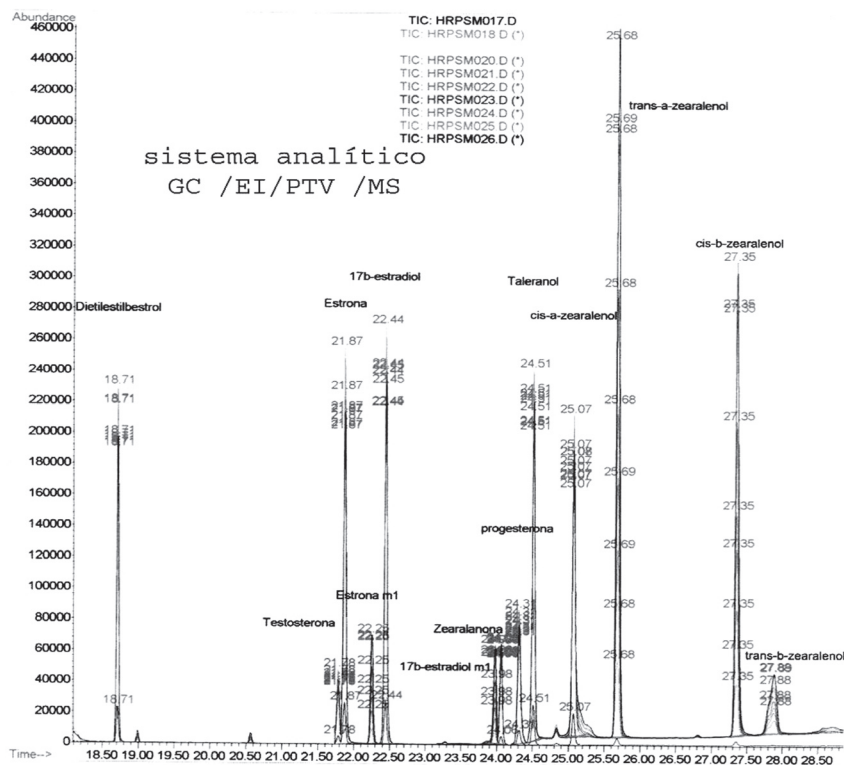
Abundance

TIC: HRPSM017.D
TIC: HRPSM018.D (*)
TIC: HRPSM020.D (*)
TIC: HRPSM021.D (*)
TIC: HRPSM022.D (*)
TIC: HRPSM023.D (*)
TIC: HRPSM024.D (*)
TIC: HRPSM025.D (*)
TIC: HRPSM026.D (*)

sistema analítico
GC /EI/PTV /MS

460000
440000
420000
400000
380000
360000
340000
320000
300000
280000
260000
240000
220000
200000
180000
160000
140000
120000
100000
80000
60000
40000
20000

Dietilestilbestrol
18.71
18.71
18.71

Estrona
21.87
21.87
21.87

17b-estradiol
22.44
22.44
22.45
22.45

Testosterona
21.78

Estrona m1
22.26
22.25

Zearalanona
24.31
23.98

17b-estradiol m1

progesterona

Taleranol
24.51
24.51
24.51

cis-a-zearalenol
25.07
25.07
25.07

trans-a-zearalenol
25.68
25.69
25.68
25.68
25.68
25.69
25.69
25.68
25.68

cis-b-zearalenol
27.35
27.35
27.35
27.35
27.35
27.35
27.35
27.35

trans-b-zearalenol
27.89
27.88
27.88

Time-->
18.50 19.00 19.50 20.00 20.50 21.00 21.50 22.00 22.50 23.00 23.50 24.00 24.50 25.00 25.50 26.00 26.50 27.00 27.50 28.00 28.50